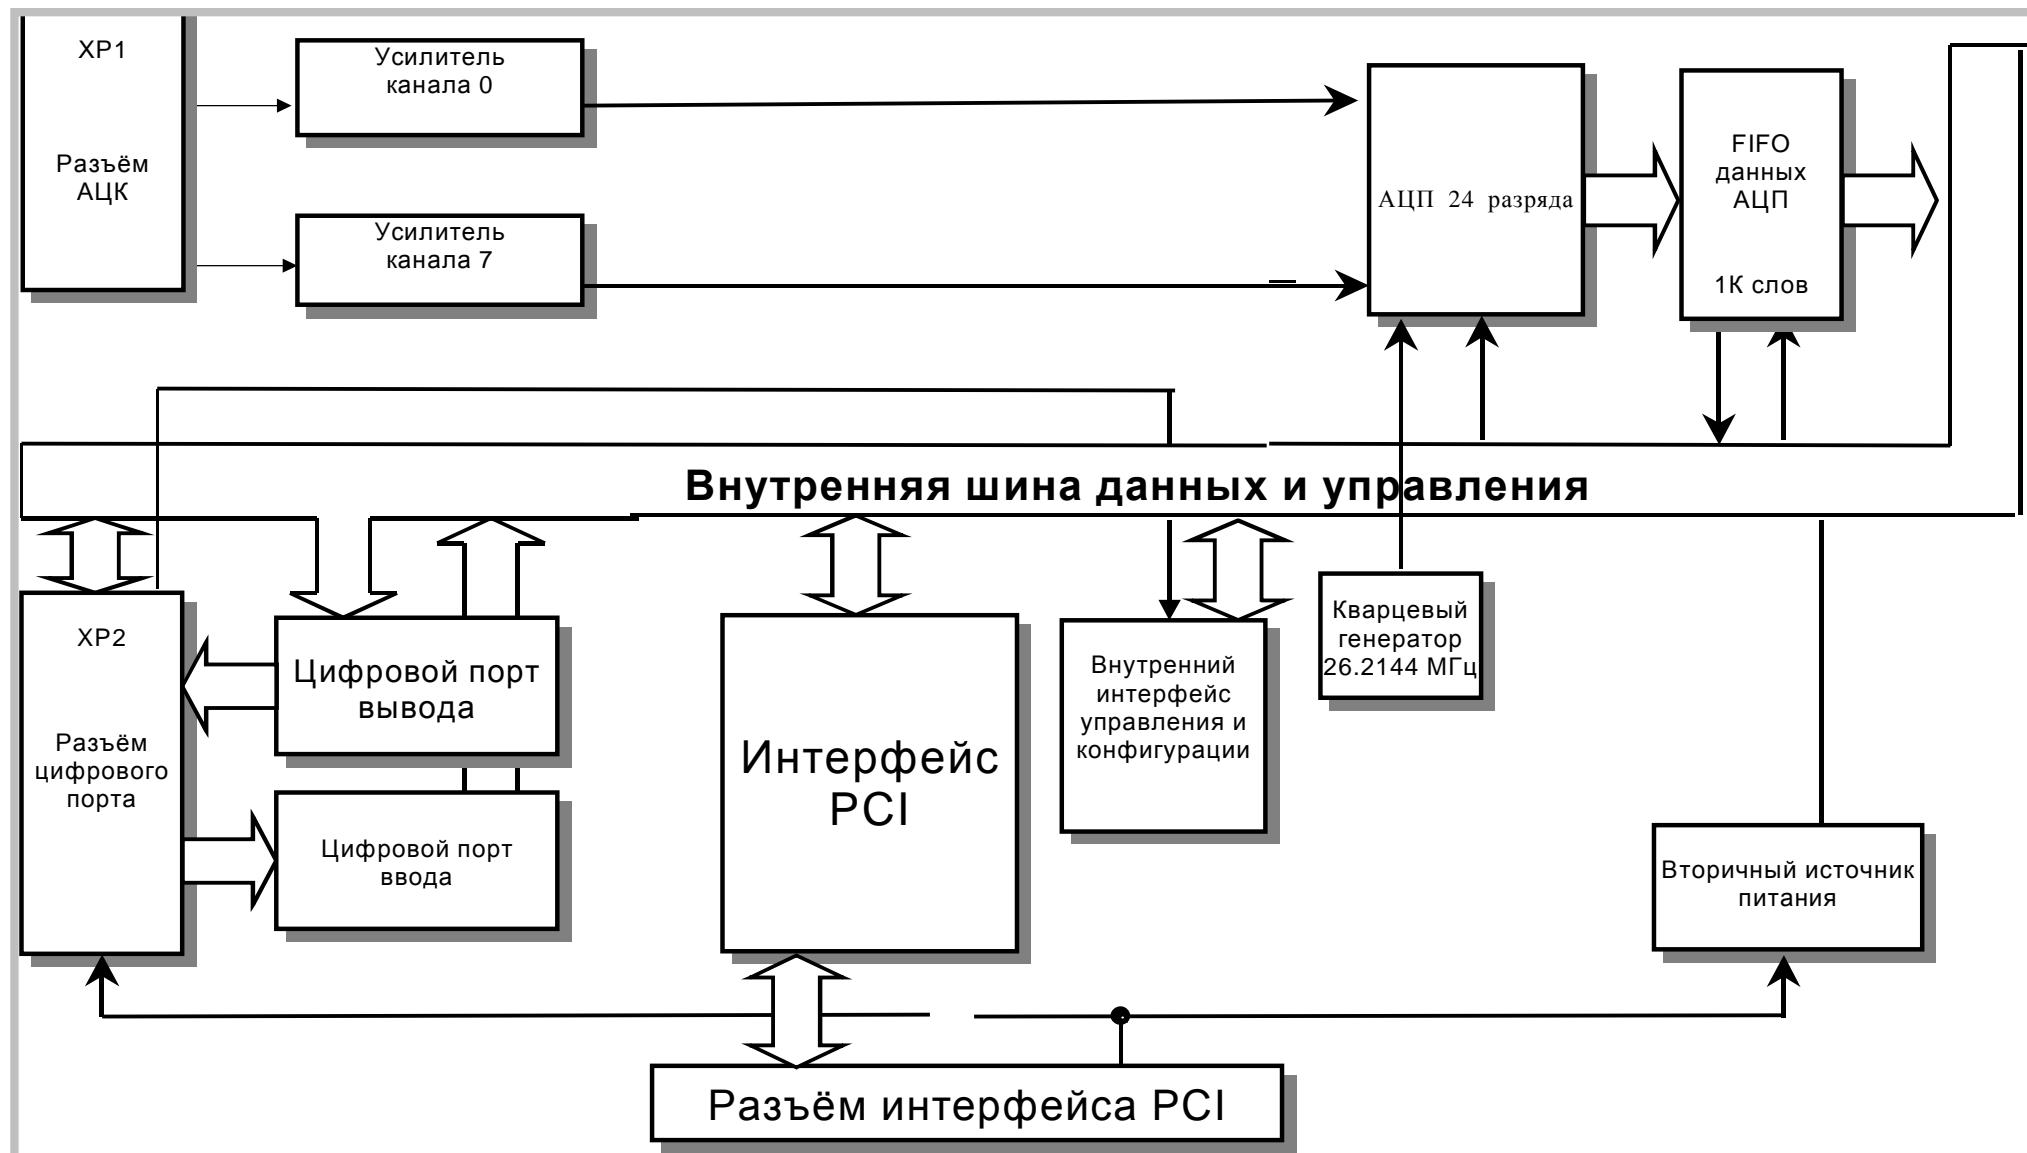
XP1

Разъём АЦК

Усилитель канала 0

Усилитель канала 7

АЦП 24 разряда

FIFO данных АЦП

1К слов

Внутренняя шина данных и управления

XP2

Разъём цифрового порта

Цифровой порт вывода

Цифровой порт ввода

Интерфейс PCI

Внутренний интерфейс управления и конфигурации

Кварцевый генератор 26.2144 МГц

Вторичный источник питания

Разъём интерфейса PCI